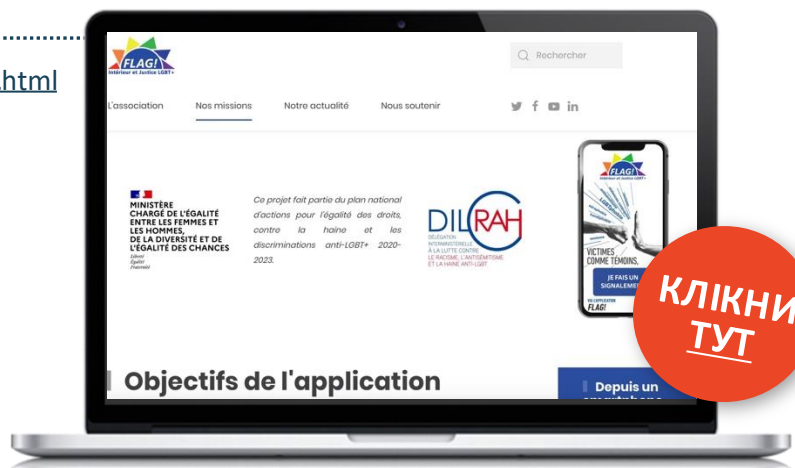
html

FLAG!
Intérieur et Justice LGBT+

Rechercher

L'association Nos missions Notre actualité Nous soutenir

MINISTÈRE CHARGÉ DE L'ÉGALITÉ ENTRE LES FEMMES ET LES HOMMES, DE LA DIVERSITÉ ET DE L'ÉGALITÉ DES CHANCES
Liberté Égalité Fraternité

Ce projet fait partie du plan national d'actions pour l'égalité des droits, contre la haine et les discriminations anti-LGBT+ 2020-2023.

DILCRAH
DÉLÉGATION INTERMINISTÉRIELLE À LA LUTTE CONTRE LE RACISME, L'ANTISÉMITISME ET LA HAINE ANTI-LGBT

FLAG!
VICTIMES COMME TÉMOINS,
JE FAIS UN SIGNALEMENT
FLAG!

КЛІКНИ ТУТ

Objectifs de l'application

Depuis un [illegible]